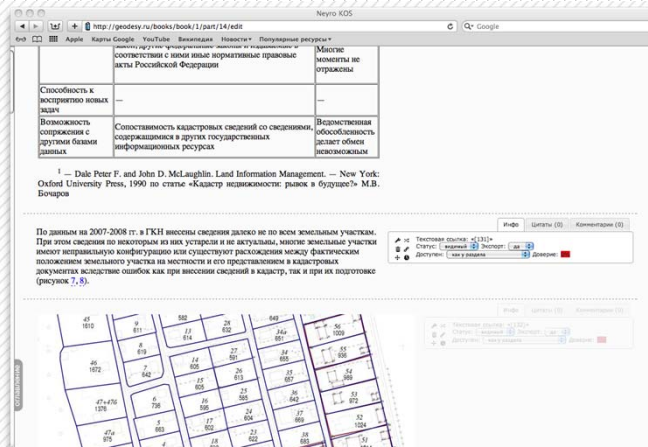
Neyro KOS

http://geodesy.ru/books/book/1/part/14/edit

Google

Apple Карты Google YouTube Википедия Новости▾ Популярные ресурсы▾

| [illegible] соответствии с ними иные нормативные правовые акты Российской Федерации | | Многие моменты не отражены |
|---|---|---|
| Способность к восприятию новых задач | — | — |
| Возможность сопряжения с другими базами данных | Сопоставимость кадастровых сведений со сведениями, содержащимися в других государственных информационных ресурсах | Ведомственная обособленность делает обмен невозможным |

$^1$ — Dale Peter F. and John D. McLaughlin. Land Information Management. — New York: Oxford University Press, 1990 по статье «Кадастр недвижимости: рывок в будущее?» М.В. Бочаров

По данным на 2007-2008 гг. в ГКН внесены сведения далеко не по всем земельным участкам. При этом сведения по некоторым из них устарели и не актуальны, многие земельные участки имеют неправильную конфигурацию или существуют расхождения между фактическим положением земельного участка на местности и его представлением в кадастровых документах вследствие ошибок как при внесении сведений в кадастр, так и при их подготовке (рисунок 7, 8).

Инфо Цитаты (0) Комментарии (0)

Текстовая ссылка: «[131]»
Статус: видимый Экспорт: да
Доступен: как у раздела Доверие:

Инфо Цитаты (0) Комментарии (0)

Текстовая ссылка: «[132]»
Статус: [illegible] Экспорт: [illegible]
Доступен: как у раздела

оглавление

45 1610 9 611 8 619 7 642 6 736 5 643 47+47а 1376 46 1672 47а 975 582 28 632 27 591 26 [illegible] 16 605 15 585 14 605 13 595 12 612 11 622 649 34а 651 33 657 32 645 31 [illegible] 30 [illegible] 21 628 57 37 55 936 56 1009 54 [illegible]